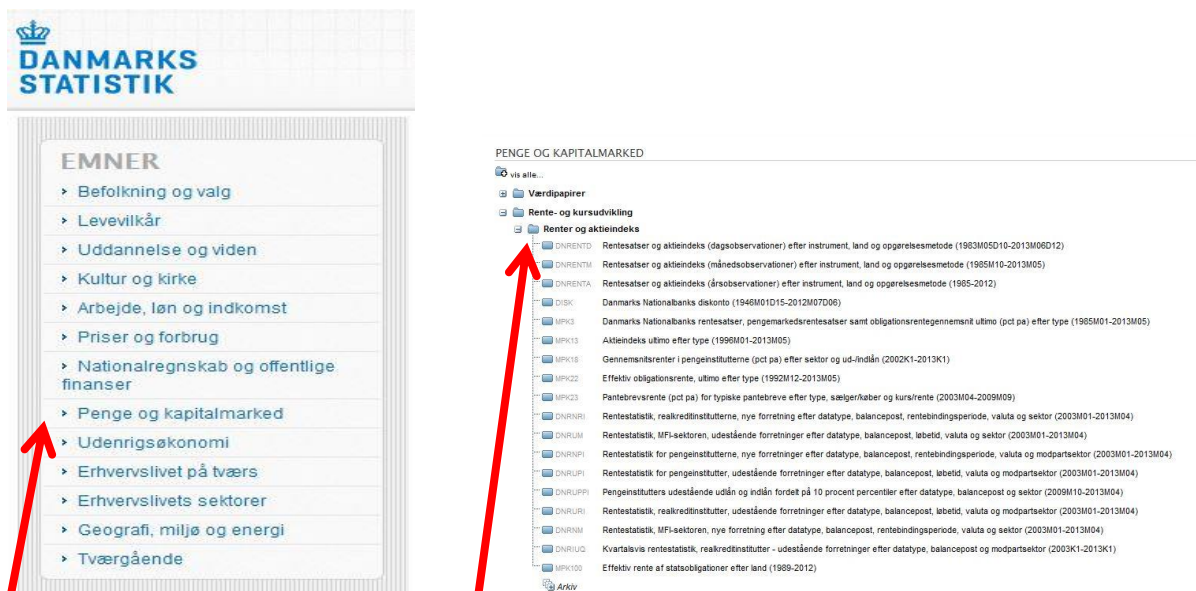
DANMARKS STATISTIK

EMNER
› Befolkning og valg
› Levevilkår
› Uddannelse og viden
› Kultur og kirke
› Arbejde, løn og indkomst
› Priser og forbrug
› Nationalregnskab og offentlige finanser
› Penge og kapitalmarked
› Udenrigsøkonomi
› Erhvervslivet på tværs
› Erhvervslivets sektorer
› Geografi, miljø og energi
› Tværgående

PENGE OG KAPITALMARKED

vis alle...
Værdipapirer
Rente- og kursudvikling
Renter og aktieindeks
DNRENTD Rentesatser og aktieindeks (dagsobservationer) efter instrument, land og opgørelsesmetode (1983M05D10-2013M06D12)
DNRENTM Rentesatser og aktieindeks (månedsobservationer) efter instrument, land og opgørelsesmetode (1985M10-2013M05)
DNRENTA Rentesatser og aktieindeks (årsobservationer) efter instrument, land og opgørelsesmetode (1985-2012)
DISK Danmarks Nationalbanks diskonto (1946M01D15-2012M07D06)
MPK3 Danmarks Nationalbanks rentesatser, pengemarkedsrentesatser samt obligationsrentegennemsnit ultimo (pct pa) efter type (1985M01-2013M05)
MPK13 Aktieindeks ultimo efter type (1996M01-2013M05)
MPK18 Gennemsnitsrenter i pengeinstitutterne (pct pa) efter sektor og ud-/indlån (2002K1-2013K1)
MPK22 Effektiv obligationsrente, ultimo efter type (1992M12-2013M05)
MPK23 Pantebrevsrente (pct pa) for typiske pantebreve efter type, sælger/køber og kurs/rente (2003M04-2009M09)
DNRNRI Rentestatistik, realkreditinstitutterne, nye forretning efter datatype, balancepost, rentebindingsperiode, valuta og sektor (2003M01-2013M04)
DNRUM Rentestatistik, MFI-sektoren, udestående forretninger efter datatype, balancepost, løbetid, valuta og sektor (2003M01-2013M04)
DNRNPI Rentestatistik for pengeinstitutterne, nye forretninger efter datatype, balancepost, rentebindingsperiode, valuta og modpartsektor (2003M01-2013M04)
DNRUPI Rentestatistik for pengeinstitutter, udestående forretninger efter datatype, balancepost, løbetid, valuta og modpartsektor (2003M01-2013M04)
DNRUPPI Pengeinstitutters udestående udlån og indlån fordelt på 10 procent percentiler efter datatype, balancepost og sektor (2009M10-2013M04)
DNRURI Rentestatistik, realkreditinstitutter, udestående forretninger efter datatype, balancepost, løbetid, valuta og modpartsektor (2003M01-2013M04)
DNRNM Rentestatistik, MFI-sektoren, nye forretning efter datatype, balancepost, rentebindingsperiode, valuta og sektor (2003M01-2013M04)
DNRIUQ Kvartalsvis rentestatistik, realkreditinstitutter - udestående forretninger efter datatype, balancepost og modpartsektor (2003K1-2013K1)
MPK100 Effektiv rente af statsobligationer efter land (1989-2012)
Arkiv